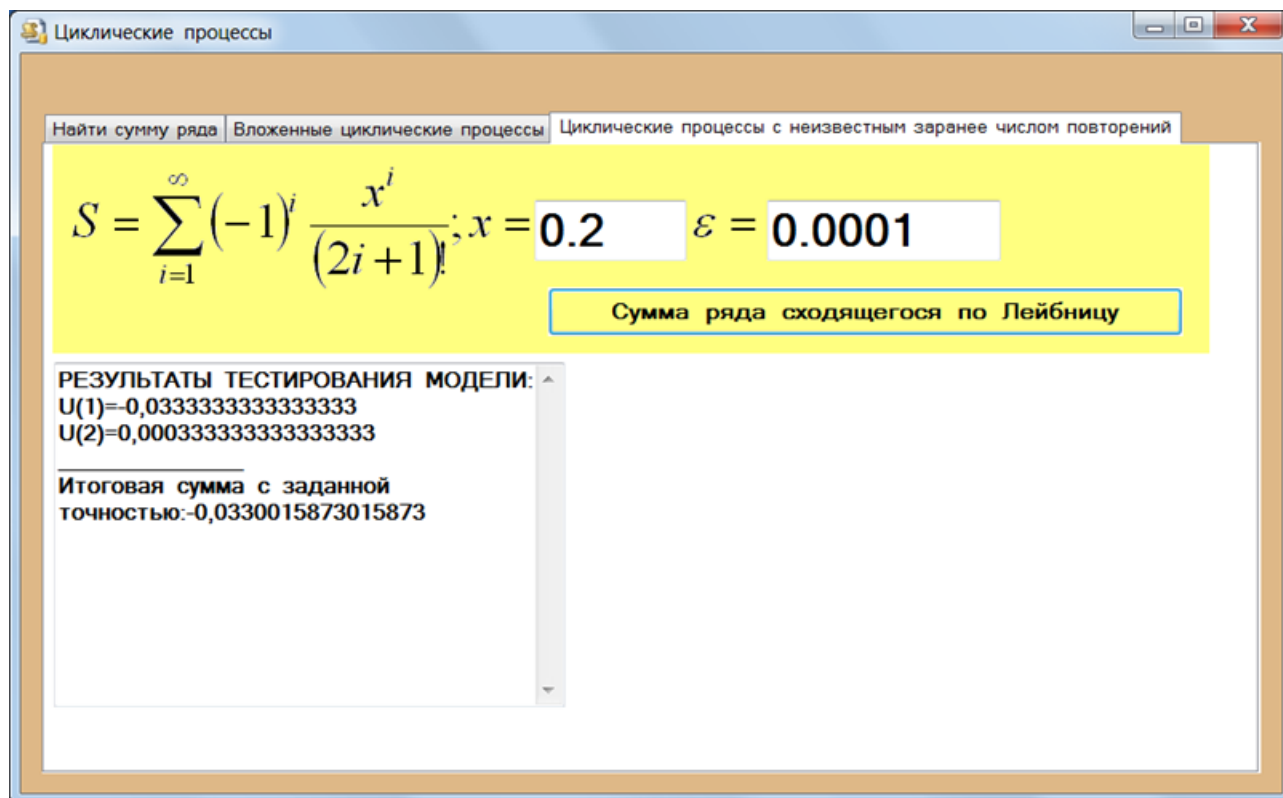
Циклические процессы

Найти сумму ряда | Вложенные циклические процессы | Циклические процессы с неизвестным заранее числом повторений

$S = \sum_{i=1}^{\infty} (-1)^i \frac{x^i}{(2i+1)!}; x =$ 0.2 $\varepsilon =$ 0.0001

Сумма ряда сходящегося по Лейбницу

РЕЗУЛЬТАТЫ ТЕСТИРОВАНИЯ МОДЕЛИ:
U(1)=-0,0333333333333333
U(2)=0,000333333333333333

Итоговая сумма с заданной точностью:-0,0330015873015873